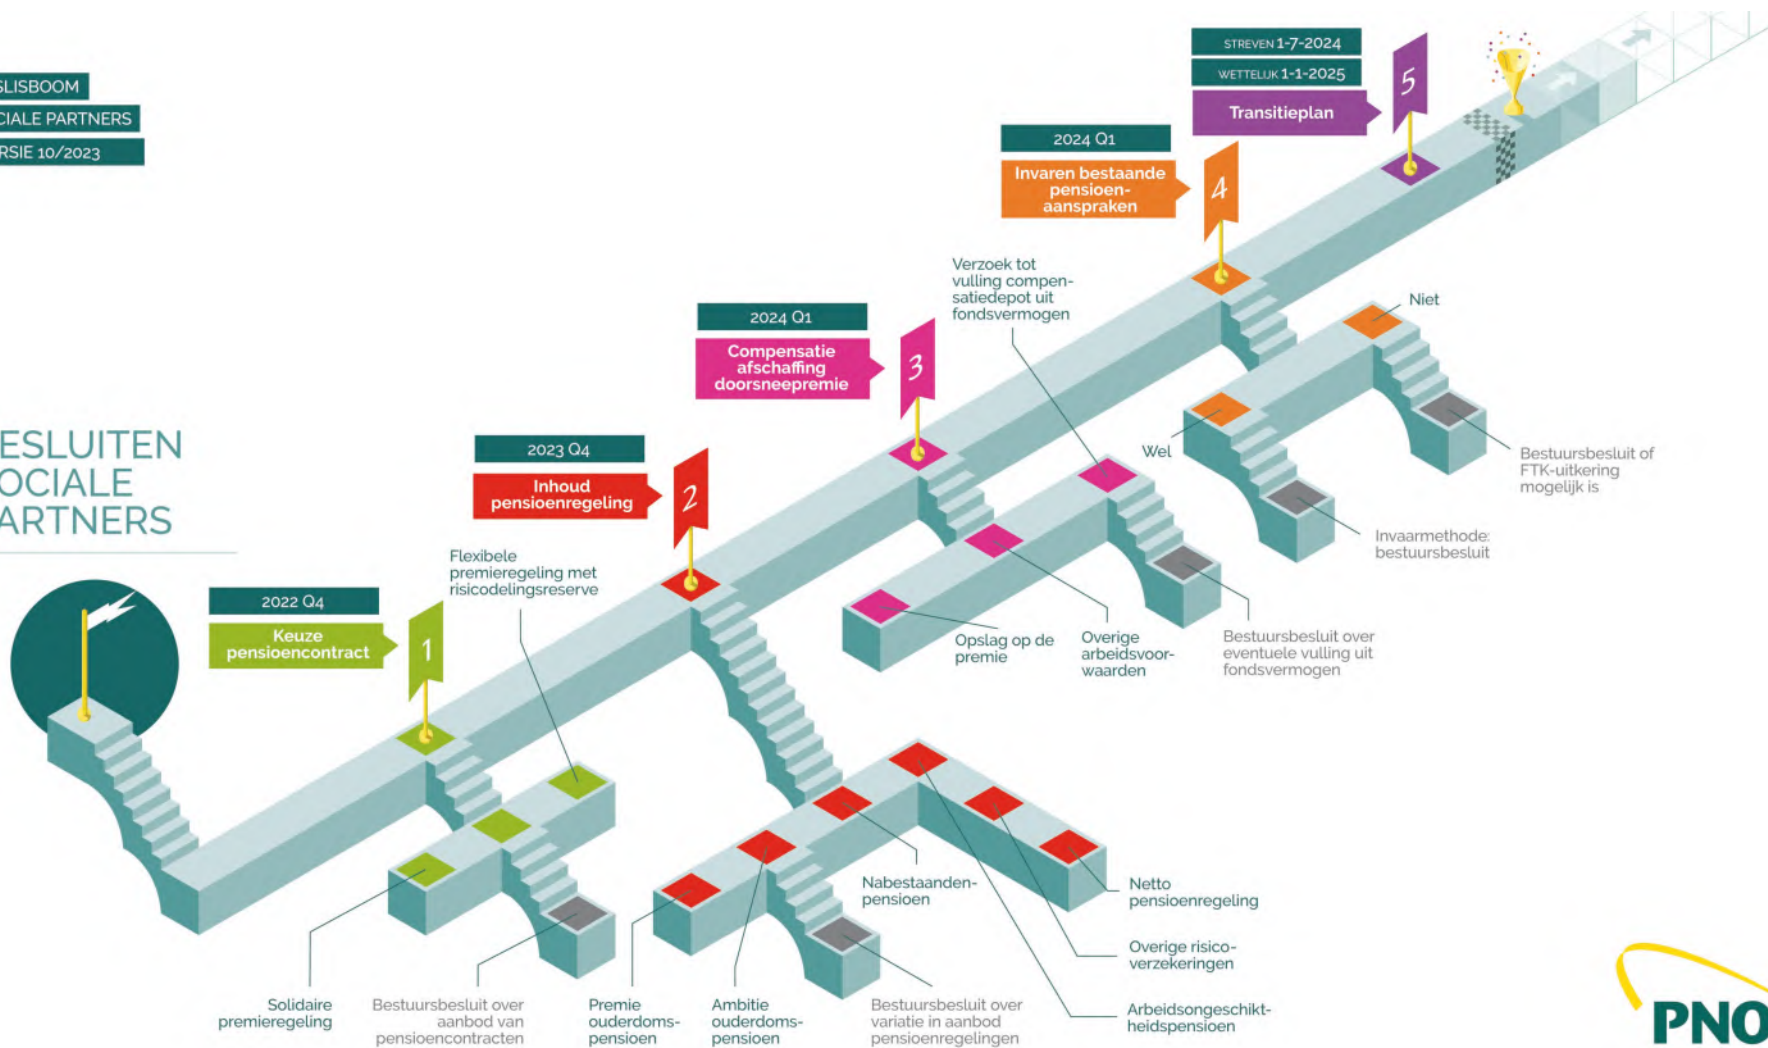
SLISBOOM
CIALE PARTNERS
RSIE 10/2023

ESLUITEN
OCIALE
ARTNERS

2022 Q4
Keuze pensioencontract
1

2023 Q4
Inhoud pensioenregeling
2

2024 Q1
Compensatie afschaffing doorsneepremie
3

2024 Q1
Invaren bestaande pensioen-aanspraken
4

STREVEN 1-7-2024
WETTELIJK 1-1-2025
Transitieplan
5

Flexibele premieregeling met risicodelingsreserve

Verzoek tot vulling compensatiedepot uit fondsvermogen

Niet

Wel

Bestuursbesluit of FTK-uitkering mogelijk is

Invaarmethode: bestuursbesluit

Opslag op de premie

Overige arbeidsvoorwaarden

Bestuursbesluit over eventuele vulling uit fondsvermogen

Nabestaandenpensioen

Netto pensioenregeling

Overige risicoverzekeringen

Arbeidsongeschiktheidspensioen

Solidaire premieregeling

Bestuursbesluit over aanbod van pensioencontracten

Premie ouderdomspensioen

Ambitie ouderdomspensioen

Bestuursbesluit over variatie in aanbod pensioenregelingen

PNO